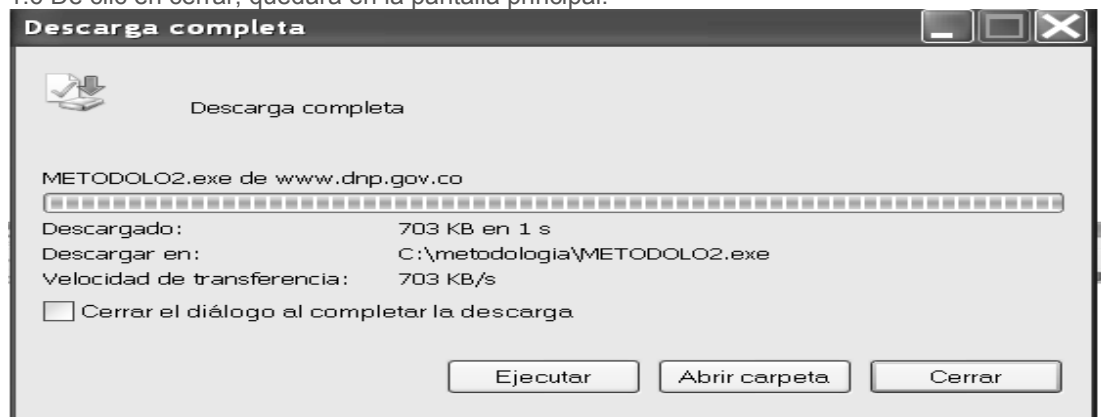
1.6 De clic en cerrar, quedará en la pantalla principal.

Descarga completa

Descarga completa

METODOLO2.exe de www.dnp.gov.co

| | |
|---|---|
| Descargado: | 703 KB en 1 s |
| Descargar en: | C:\metodologia\METODOLO2.exe |
| Velocidad de transferencia: | 703 KB/s |

Cerrar el diálogo al completar la descarga

Ejecutar Abrir carpeta Cerrar